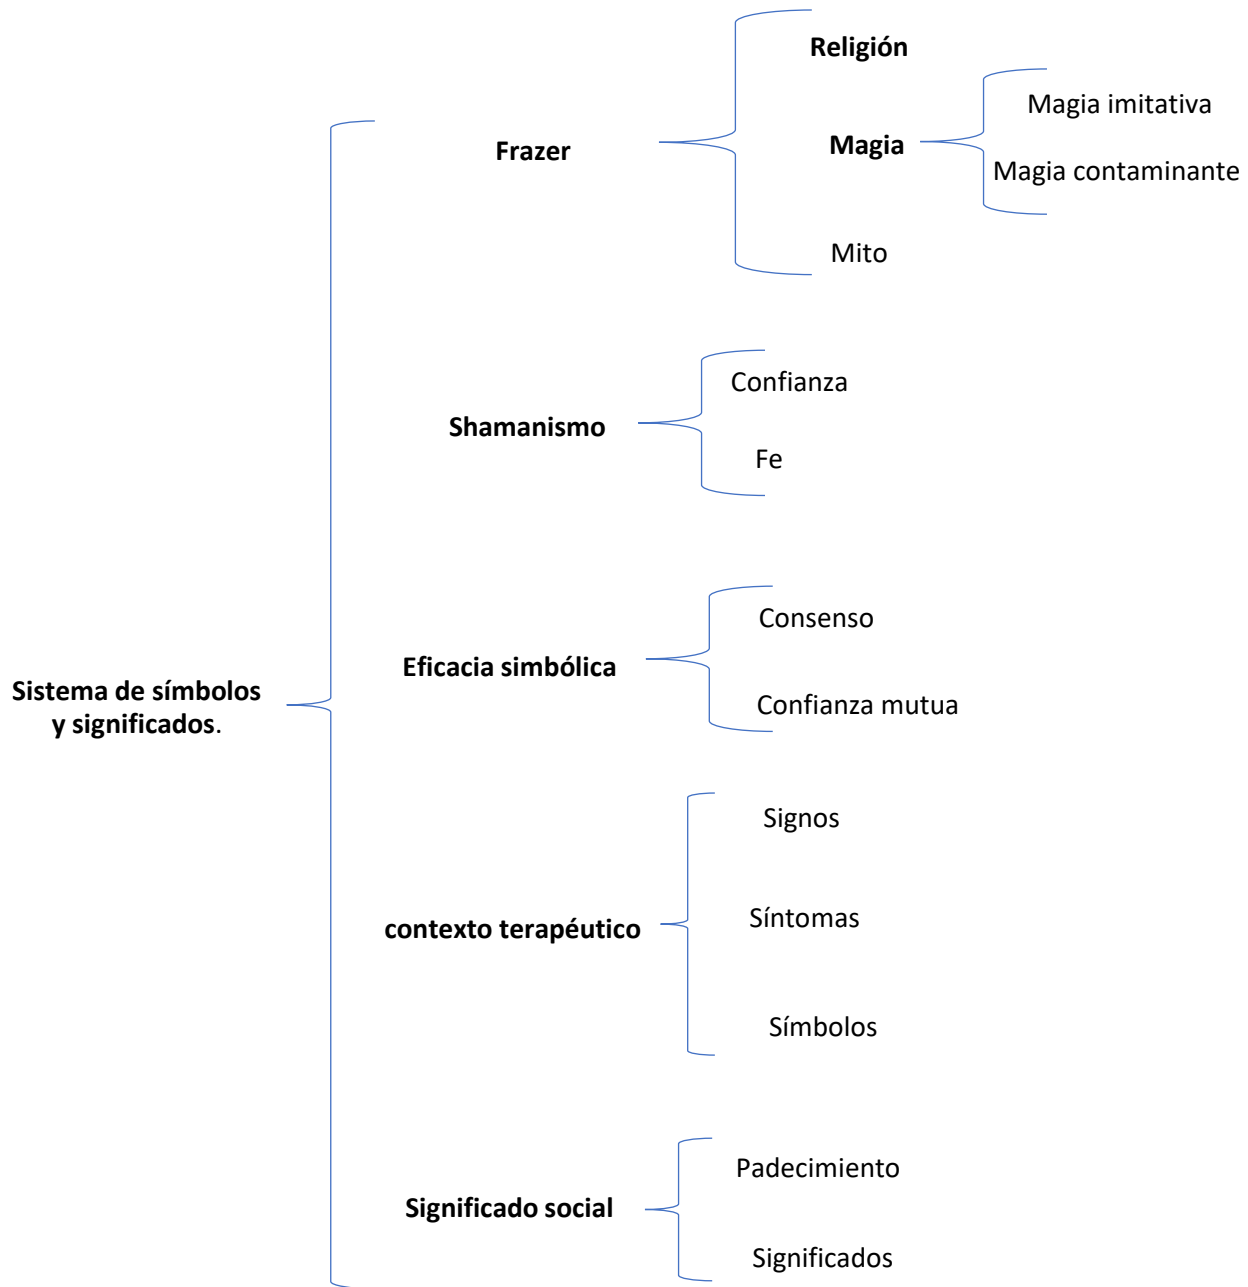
Sistema de símbolos y significados.

Frazer

Religión

Magia

Magia imitativa

Magia contaminante

Mito

Shamanismo

Confianza

Fe

Eficacia simbólica

Consenso

Confianza mutua

contexto terapéutico

Signos

Síntomas

Símbolos

Significado social

Padecimiento

Significados